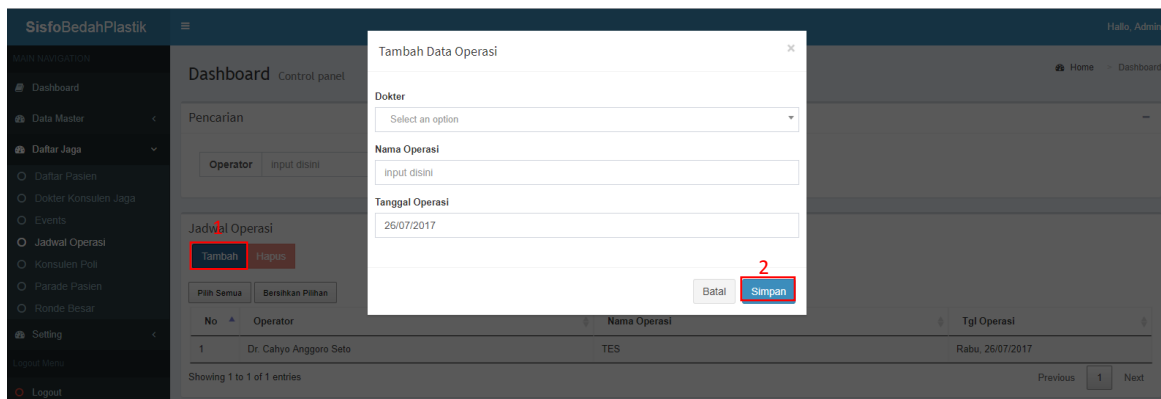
SisfoBedahPlastik

Hallo, Admin

MAIN NAVIGATION
Dashboard
Data Master
Daftar Jaga
Daftar Pasien
Dokter Konsulen Jaga
Events
Jadwal Operasi
Konsulen Poli
Parade Pasien
Ronde Besar
Setting
Logout Menu
Logout

Dashboard Control panel

Home > Dashboard

Pencarian

Operator input disini

Jadwal Operasi
1
Tambah Hapus

Pilih Semua Bersihkan Pilihan

| No | Operator | Nama Operasi | Tgl Operasi |
|---|---|---|---|
| 1 | Dr. Cahyo Anggoro Seto | TES | Rabu, 26/07/2017 |

Showing 1 to 1 of 1 entries

Previous 1 Next

Tambah Data Operasi ×

Dokter
Select an option

Nama Operasi
input disini

Tanggal Operasi
26/07/2017

2
Batal Simpan